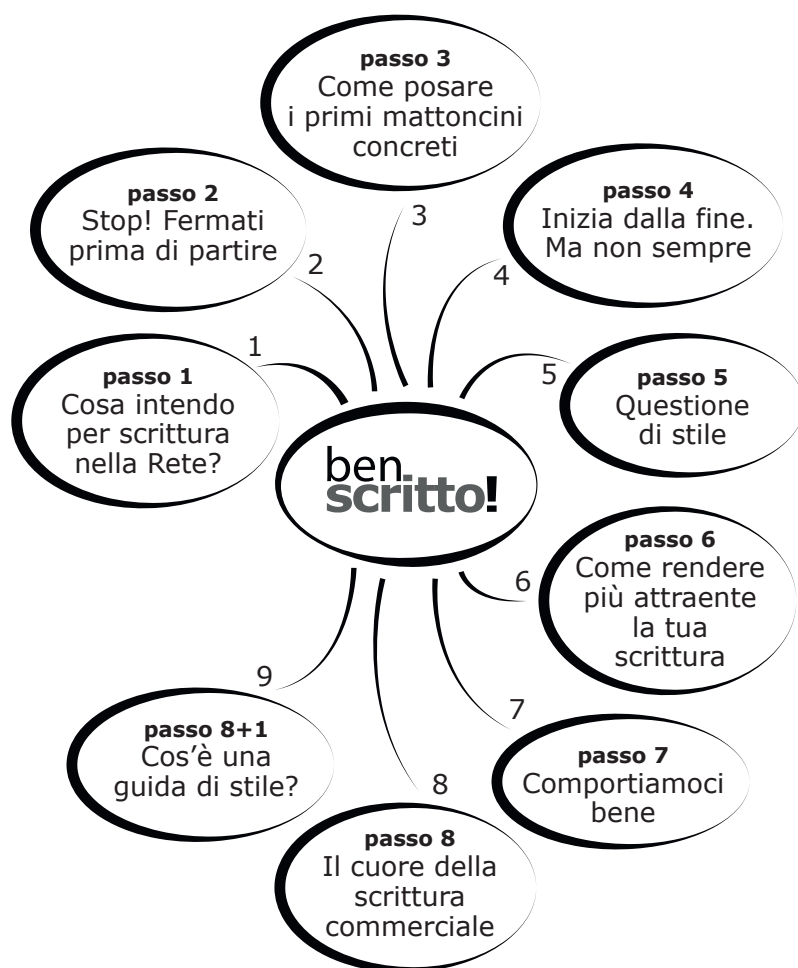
passo 3
Come posare i primi mattoncini concreti

passo 2
Stop! Fermati prima di partire

3

passo 4
Inizia dalla fine. Ma non sempre

2

4

1

passo 1
Cosa intendo per scrittura nella Rete?

5

passo 5
Questione di stile

ben scritto!

passo 6
Come rendere più attraente la tua scrittura

6

9

7

passo 8+1
Cos'è una guida di stile?

8

passo 7
Comportiamoci bene

passo 8
Il cuore della scrittura commerciale